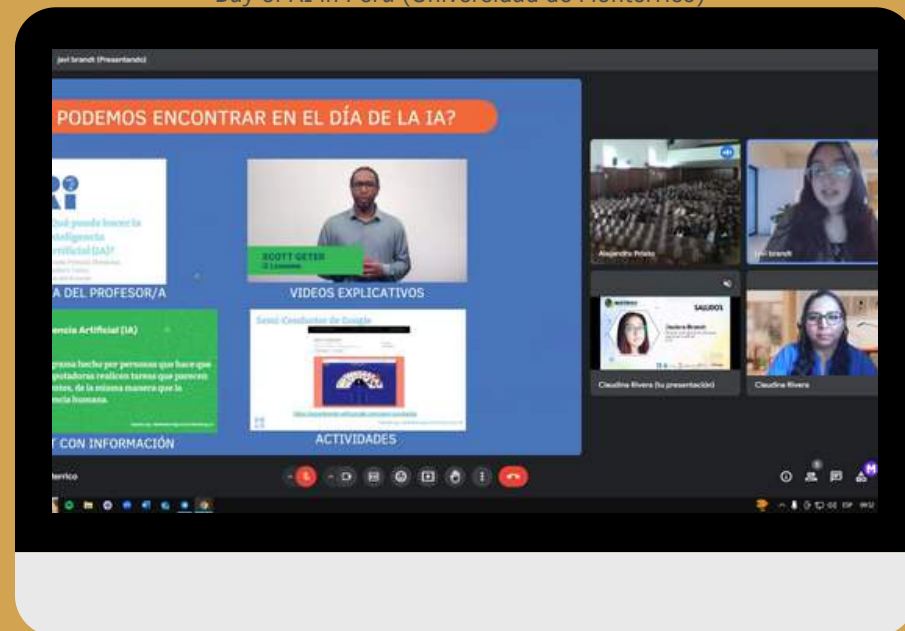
Day of AI in Peru (Universidad de Monterrico)

javi brandt (Presentando)

PODEMOS ENCONTRAR EN EL DÍA DE LA IA?

Qué puede hacer la Inteligencia Artificial (IA)?

A DEL PROFESOR/A

SCOTT GETER

VIDEOS EXPLICATIVOS

Inteligencia Artificial (IA)

programa hecho por personas que hace que computadoras realicen tareas que parecen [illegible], de la misma manera que la inteligencia humana.

T CON INFORMACIÓN

Semi-Conductor de Google

ACTIVIDADES

Alejandro Prieto

javi brandt

SALUDOS

Claudina Rivera (tu presentación)

Claudina Rivera

terrico